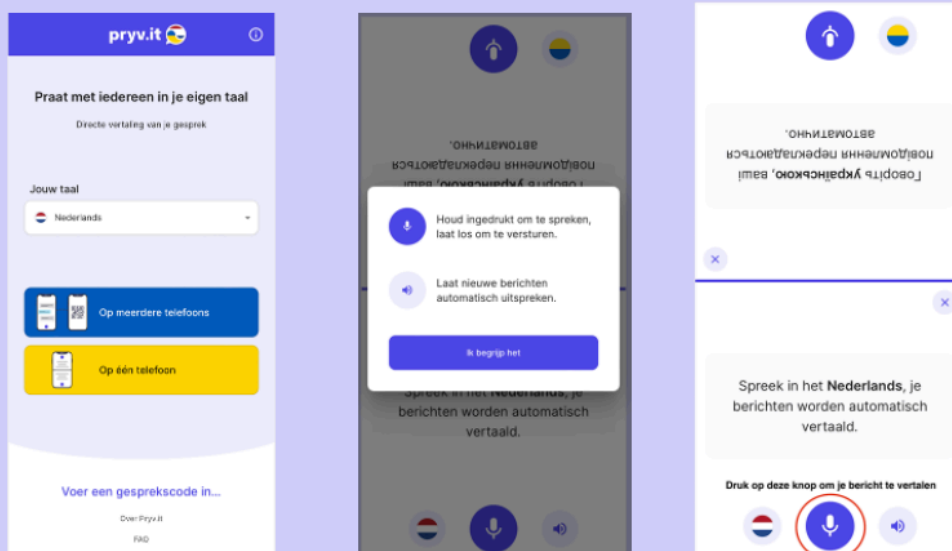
pryv.it

Praat met iedereen in je eigen taal

Directe vertaling van je gesprek

Jouw taal

Nederlands

Op meerdere telefoons

Op één telefoon

Voer een gesprekscode in...

Over Pryv.it

FAQ

Говоріть українською, ваші повідомлення перекладаються автоматично.

Houd ingedrukt om te spreken, laat los om te versturen.

Laat nieuwe berichten automatisch uitspreken.

Ik begrijp het

Spreek in het Nederlands, je berichten worden automatisch vertaald.

Говоріть українською, ваші повідомлення перекладаються автоматично.

Spreek in het **Nederlands**, je berichten worden automatisch vertaald.

Druk op deze knop om je bericht te vertalen